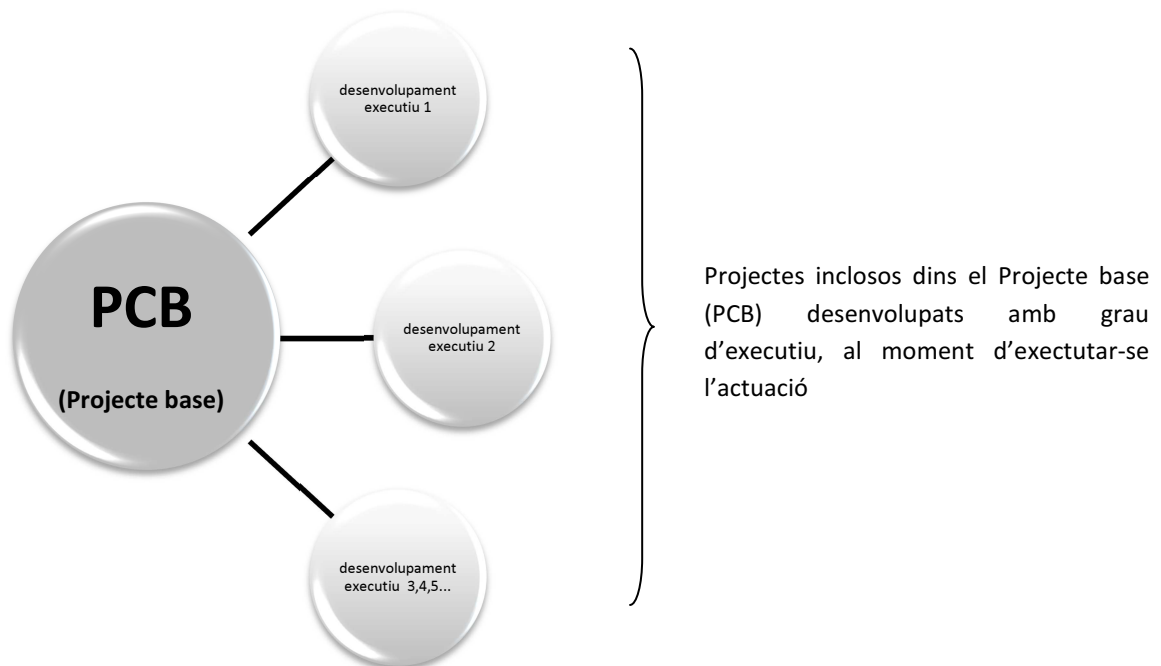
PCB

(Projecte base)

desenvolupament executiu 1

desenvolupament executiu 2

desenvolupament executiu 3,4,5...

Projectes inclosos dins el Projecte base (PCB) desenvolupats amb grau d'executiu, al moment d'exectutar-se l'actuació